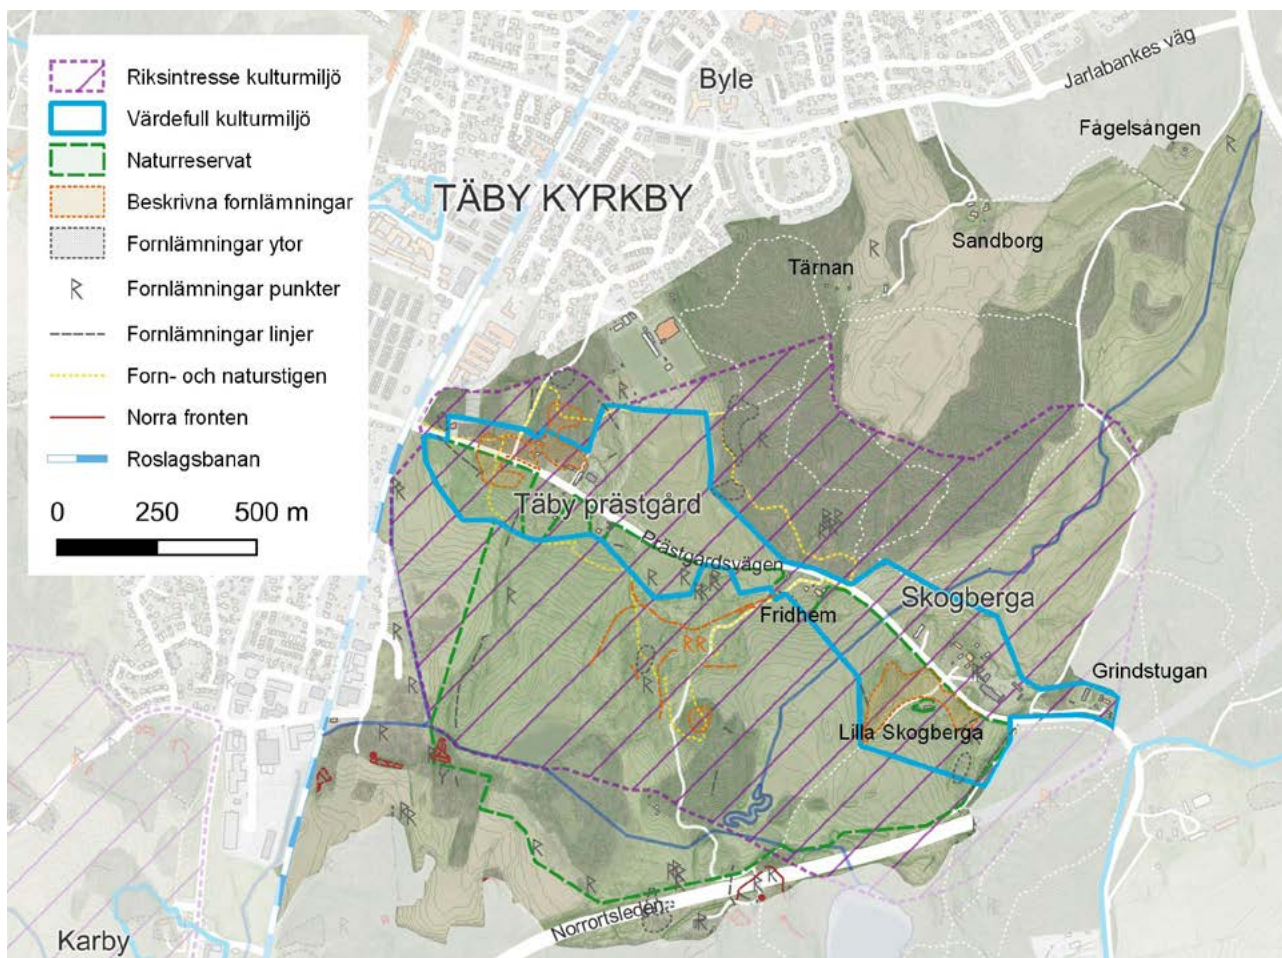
Riksintresse kulturmiljö
Värdefull kulturmiljö
Naturreservat
Beskrivna fornlämningar
Fornlämningar ytor
Fornlämningar punkter
Fornlämningar linjer
Forn- och naturstigen
Norra fronten
Roslagsbanan

0 250 500 m

Byle
Jarlabankes väg
Fågelsången
TÄBY KYRKBY
Sandborg
Tärnan
Täby prästgård
Prästgårdsvägen
Fridhem
Skogberga
Grindstugan
Lilla Skogberga
Norrortsleden
Karby